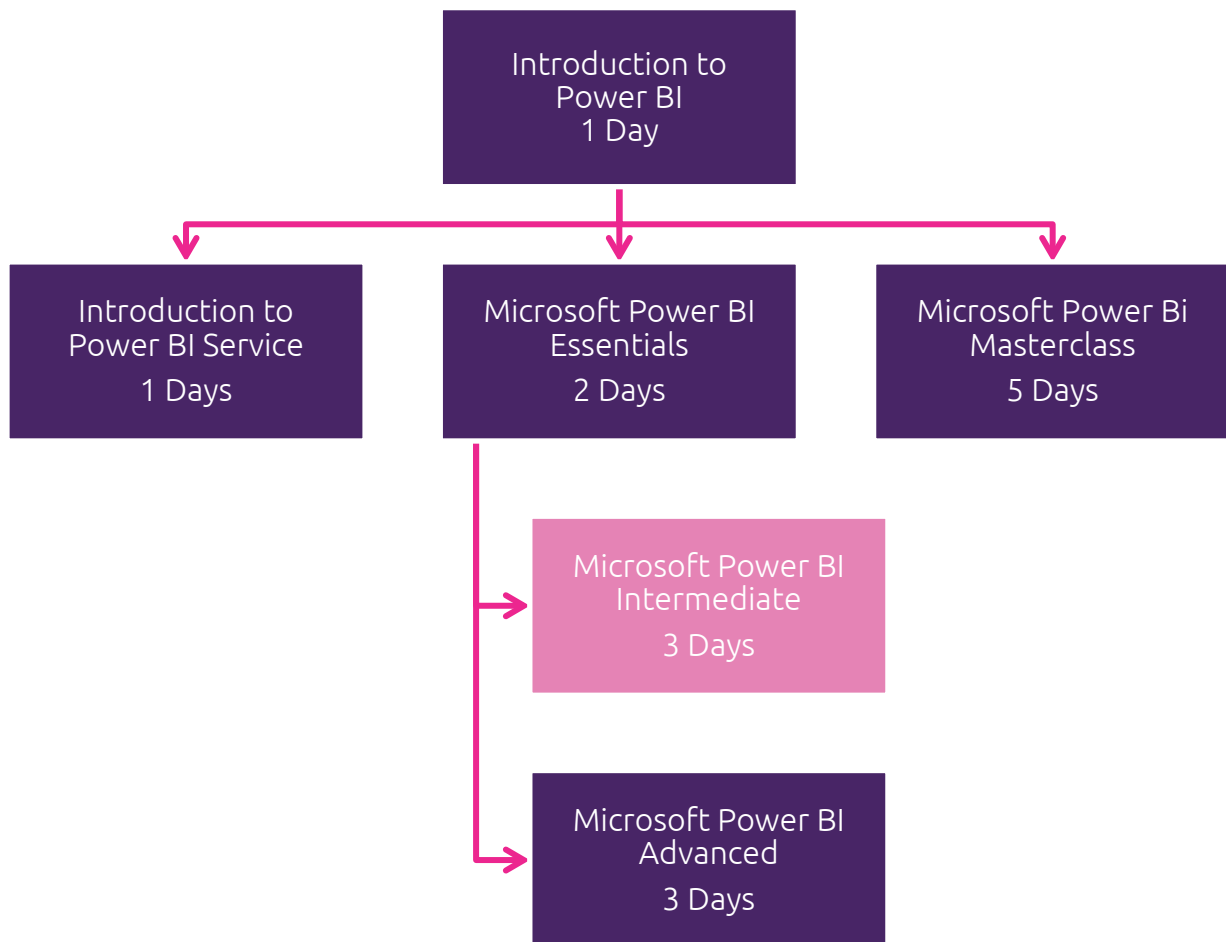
Introduction to Power BI
1 Day

Introduction to Power BI Service
1 Days

Microsoft Power BI Essentials
2 Days

Microsoft Power Bi Masterclass
5 Days

Microsoft Power BI Intermediate
3 Days

Microsoft Power BI Advanced
3 Days